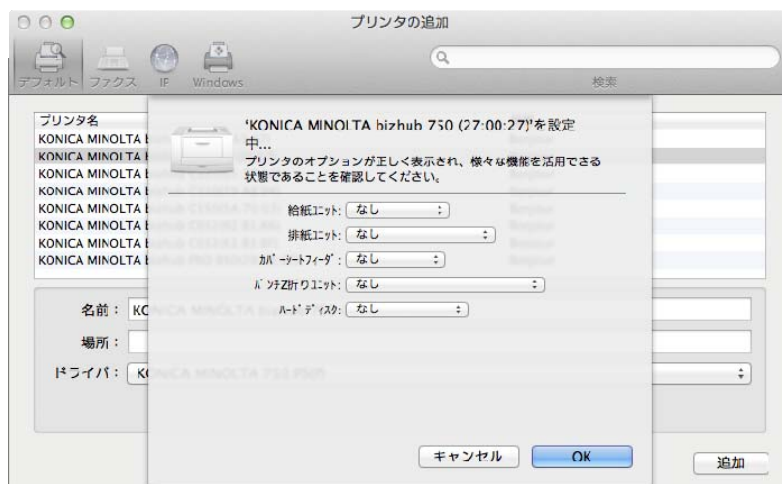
プリンタの追加

デフォルト ファクス IP Windows

検索

プリンタ名
KONICA MINOLTA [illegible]
KONICA MINOLTA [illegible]
KONICA MINOLTA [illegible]
KONICA MINOLTA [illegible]
KONICA MINOLTA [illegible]
KONICA MINOLTA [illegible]
KONICA MINOLTA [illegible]
KONICA MINOLTA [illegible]

'KONICA MINOLTA bizhub 750 (27:00:27)'を設定中...
プリンタのオプションが正しく表示され、様々な機能を活用できる状態であることを確認してください。

給紙ユニット: なし
排紙ユニット: なし
カバーシートフィーダ: なし
パンチZ折りユニット: なし
ハードディスク: なし

名前: KO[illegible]
場所:
ドライバ: KO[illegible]

キャンセル
OK
追加